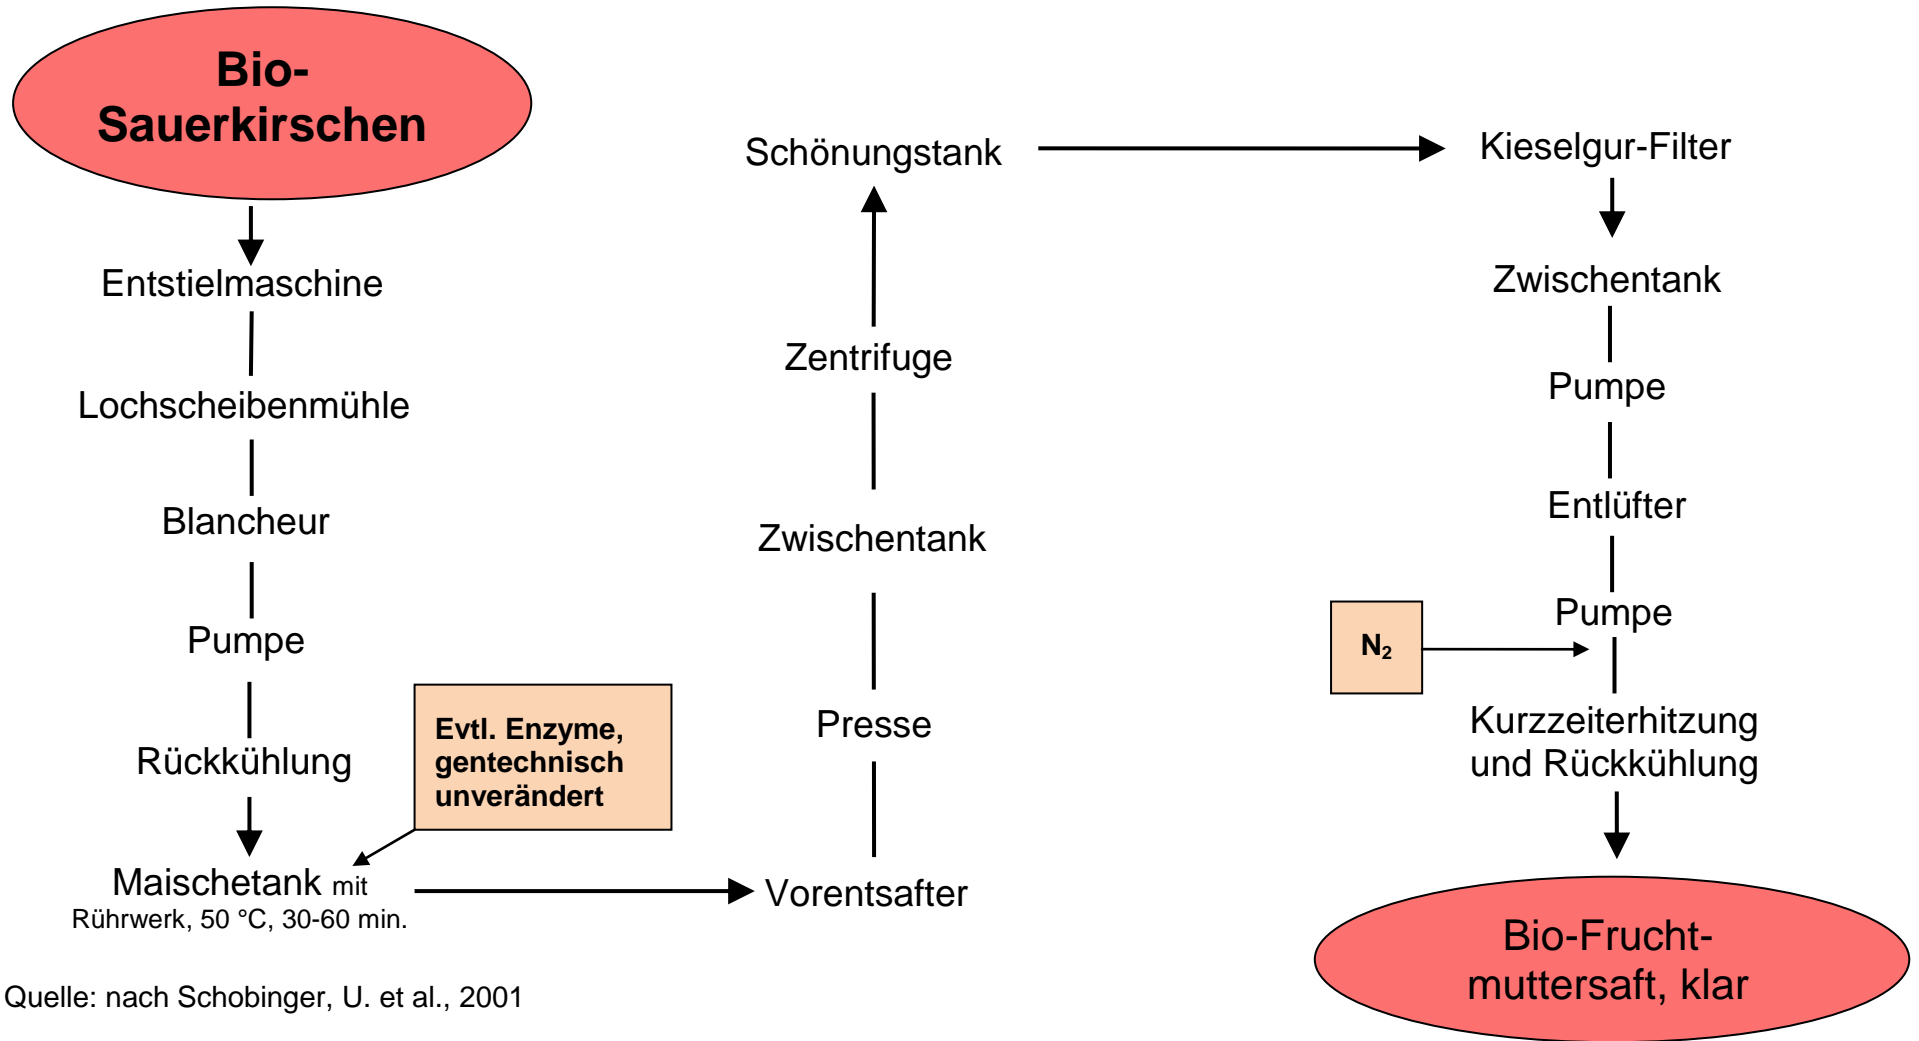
Bio-Sauerkirschen

Entstielmaschine

Lochscheibenmühle

Blancheur

Pumpe

Rückkühlung

Evtl. Enzyme, gentechnisch unverändert

Maischetank mit Rührwerk, 50 °C, 30-60 min.

Vorentsafter

Presse

Zwischentank

Zentrifuge

Schönungstank

Kieselgur-Filter

Zwischentank

Pumpe

Entlüfter

Pumpe

$N_2$

Kurzzeiterhitzung und Rückkühlung

Bio-Fruchtmuttersaft, klar

Quelle: nach Schobinger, U. et al., 2001